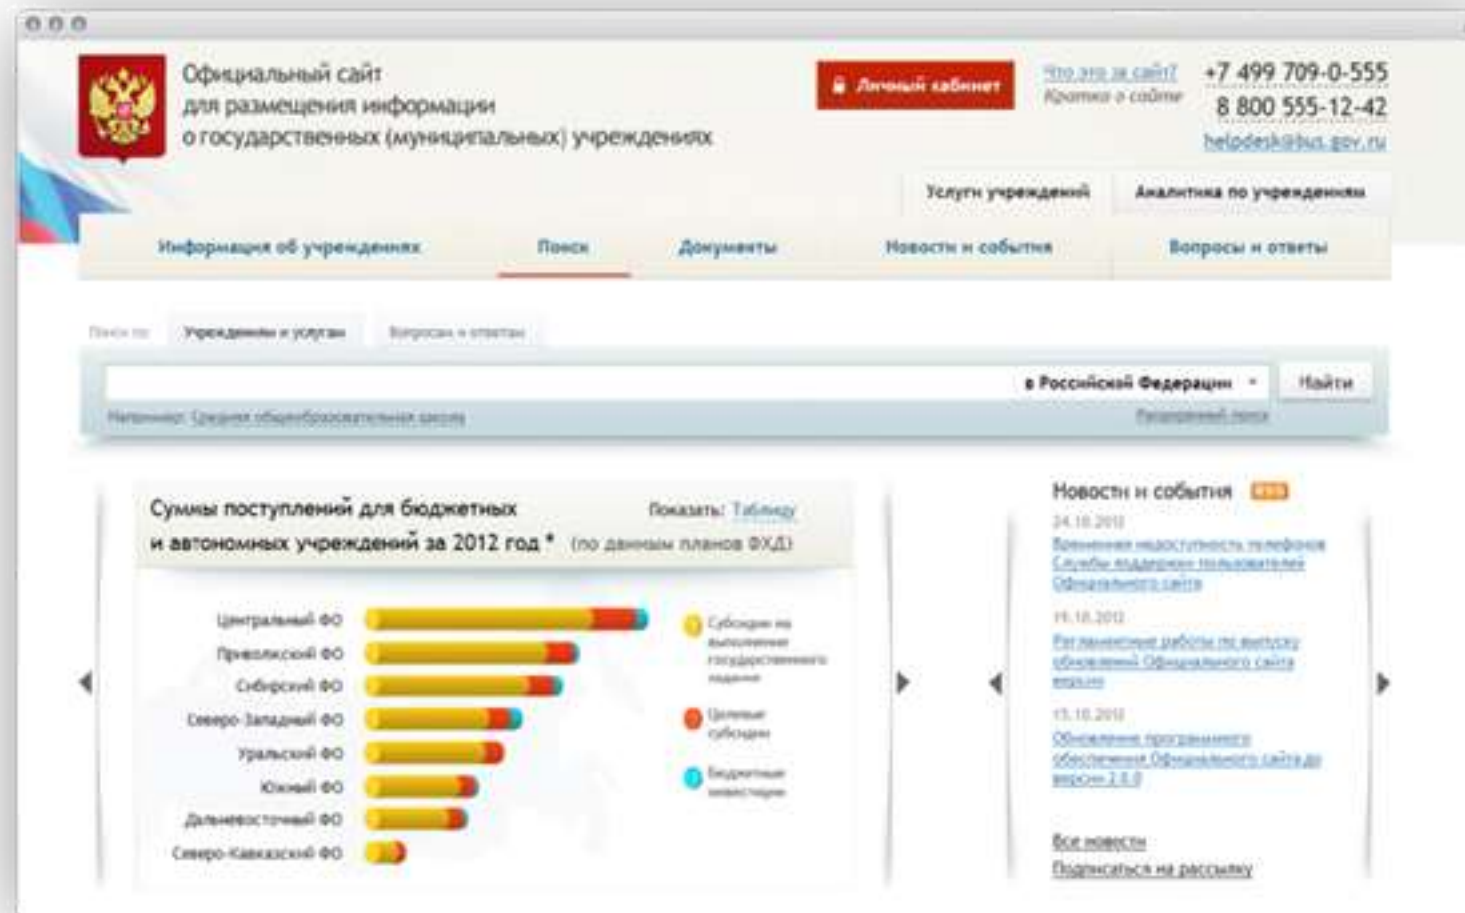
Официальный сайт для размещения информации о государственных (муниципальных) учреждениях

Личный кабинет

Что это за сайт? Кратко о сайте

+7 499 709-0-555
8 800 555-12-42
helpdesk@bus.gov.ru

Услуги учреждений | Аналитика по учреждениям

Информация об учреждениях | Поиск | Документы | Новости и события | Вопросы и ответы

Поиск по: Учреждениям и услугам | Вопросам и ответам

в Российской Федерации | Найти

Например: Средняя общеобразовательная школа | Расширенный поиск

Суммы поступлений для бюджетных и автономных учреждений за 2012 год * (по данным планов ФХД)

Показать: Таблицу

Центральный ФО
Приволжский ФО
Сибирский ФО
Северо-Западный ФО
Уральский ФО
Южный ФО
Дальневосточный ФО
Северо-Кавказский ФО

Субсидии на выполнение государственного задания
Целевые субсидии
Бюджетные инвестиции

Новости и события

24.10.2012
Временная недоступность телефонов Службы поддержки пользователей Официального сайта

19.10.2012
Регламентные работы по выпуску обновлений Официального сайта версии

15.10.2012
Обновление программного обеспечения Официального сайта до версии 2.0.0

Все новости
Подписаться на рассылку